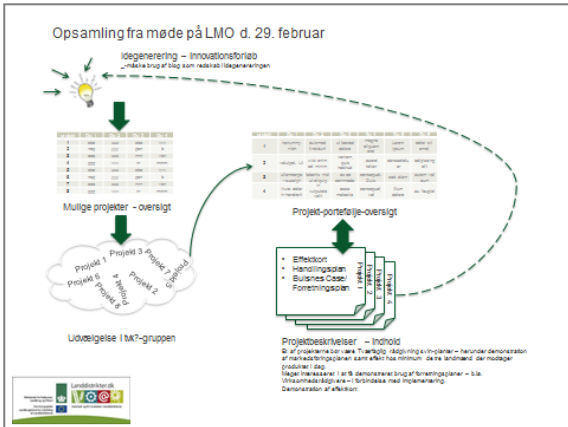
Opsamling fra møde på LMO d. 29. februar

Idegenerering – Innovationsforløb
– måske brug af blog som redskab i idegenereringen

Mulige projekter – oversigt

Projekt 1
Projekt 2
Projekt 3
Projekt 4
Projekt 5
Projekt 6
Projekt 7
Projekt 8

Udvælgelse i tuk?-gruppen

Projekt-portefølje-oversigt

- Effektkort
- Handlingsplan
- Business Case/ Forretningsplan

Projekt 1
Projekt 2
Projekt 3
Projekt 4

Projektbeskrivelser – indhold
Et af projekterne bør være Tværfaglig rådgivning svin-planter – herunder demonstration af markedsforholdenes samt effekt hos minimum deres landmænd der modtager produkter i dag.
Meget interesseret i at få demonstreret brug af forretningsplaner – bl.a. Virksomhedsrådgivere – i forbindelse med implementering.
Demonstration af effektkort

Landdistrikter.dk
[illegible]